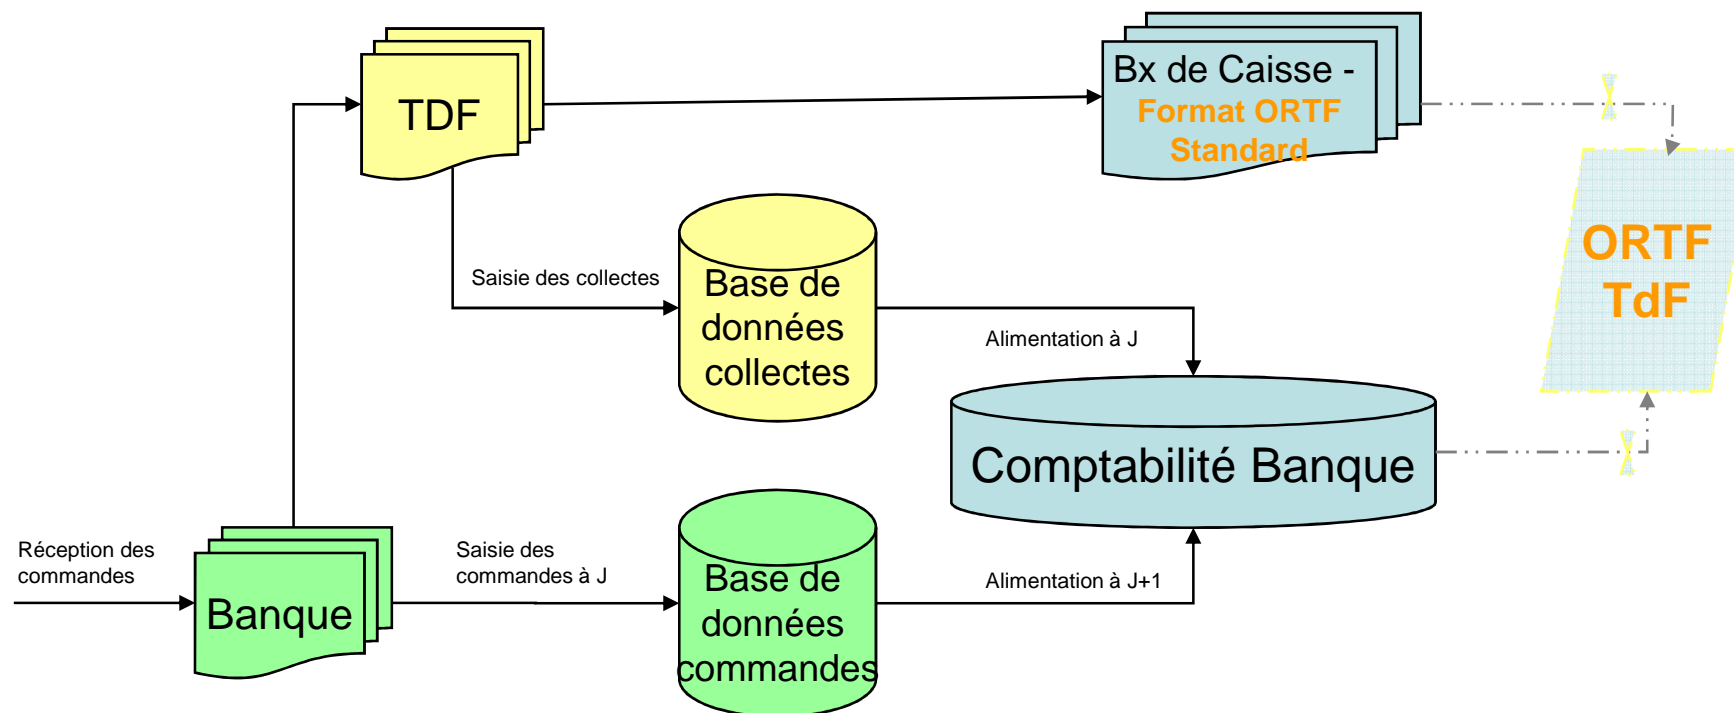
TDF

Bx de Caisse - Format ORTF Standard

Saisie des collectes

Base de données collectes

Alimentation à J

ORTF TdF

Comptabilité Banque

Réception des commandes

Banque

Saisie des commandes à J

Base de données commandes

Alimentation à J+1